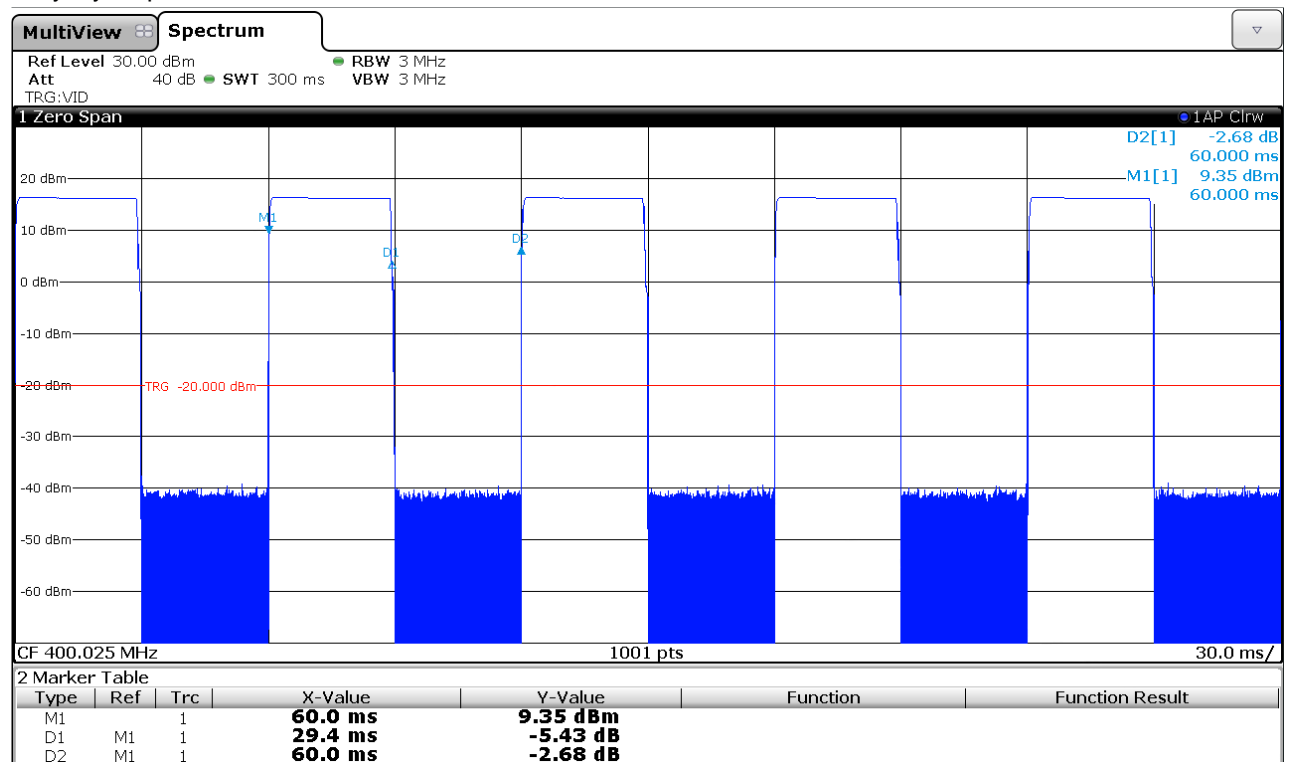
MultiView Spectrum

Ref Level 30.00 dBm RBW 3 MHz
Att 40 dB SWT 300 ms VBW 3 MHz
TRG:VID

1 Zero Span 1AP Clrw

D2[1] -2.68 dB
60.000 ms
M1[1] 9.35 dBm
60.000 ms

20 dBm
10 dBm
0 dBm
-10 dBm
-20 dBm
-30 dBm
-40 dBm
-50 dBm
-60 dBm

M1
D1
D2
TRG -20.000 dBm

CF 400.025 MHz 1001 pts 30.0 ms/

2 Marker Table

| Type | Ref | Trc | X-Value | Y-Value | Function | Function Result |
|---|---|---|---|---|---|---|
| M1 | | 1 | 60.0 ms | 9.35 dBm | | |
| D1 | M1 | 1 | 29.4 ms | -5.43 dB | | |
| D2 | M1 | 1 | 60.0 ms | -2.68 dB | | |